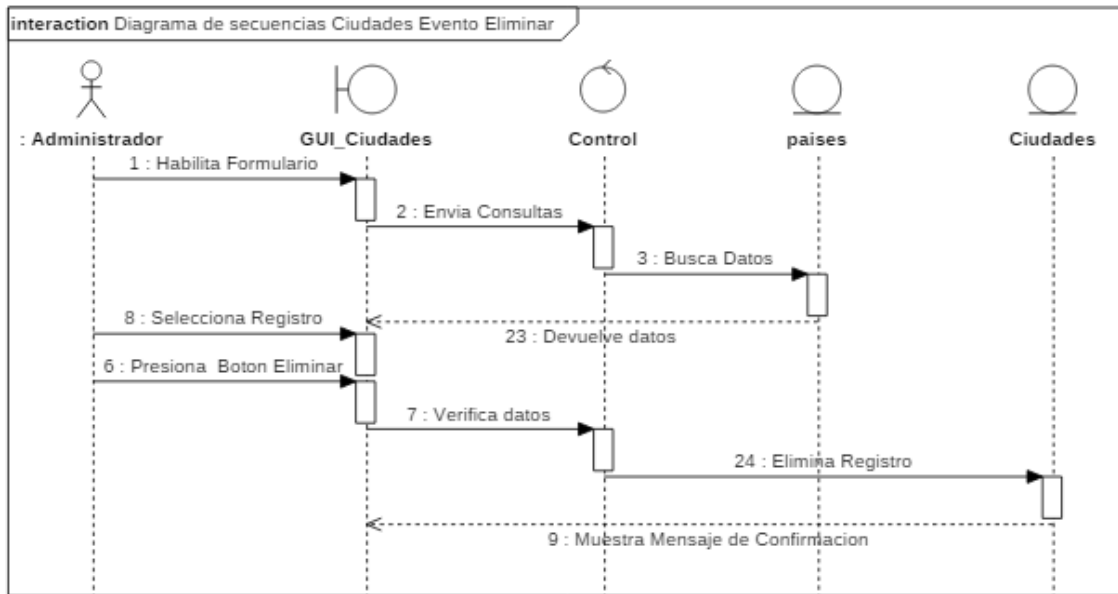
interaction Diagrama de secuencias Ciudades Evento Eliminar

: Administrador

GUI_Ciudades

Control

paises

Ciudades

1 : Habilita Formulario

2 : Envia Consultas

3 : Busca Datos

8 : Selecciona Registro

23 : Devuelve datos

6 : Presiona Boton Eliminar

7 : Verifica datos

24 : Elimina Registro

9 : Muestra Mensaje de Confirmacion